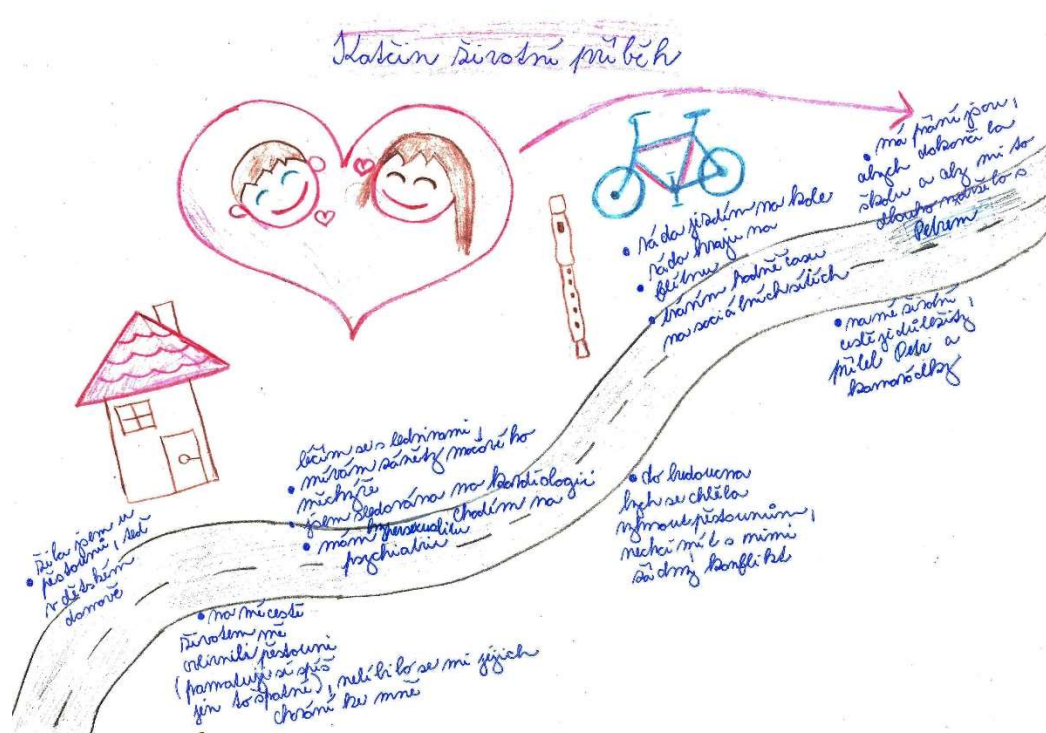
Katčin životní příběh

• má přání jsou, abych dokončila školu a aby mi to dlouho vydrželo s Petrem

• ráda jezdím na kole
• ráda hraju na flétnu
• trávím hodně času na sociálních sítích

• na mém životě ovlivnili nejdůležitější byl Petr a kamarádky

léčím se s ledvinami,
• mívám záněty močového měchýře
• jsem sledována na kardiologii
• mám hyperaktivitu chodím na psychiatrii

• do budoucna bych se chtěla vyhnout pěstounům, nechci mít s nimi žádný konflikt

• žila jsem u pěstounů, teď v dětském domově

• na mé cestě životem mě ovlivnili pěstouni (pamatuju si jen to špatné), nelíbilo se mi jejich chování ke mně